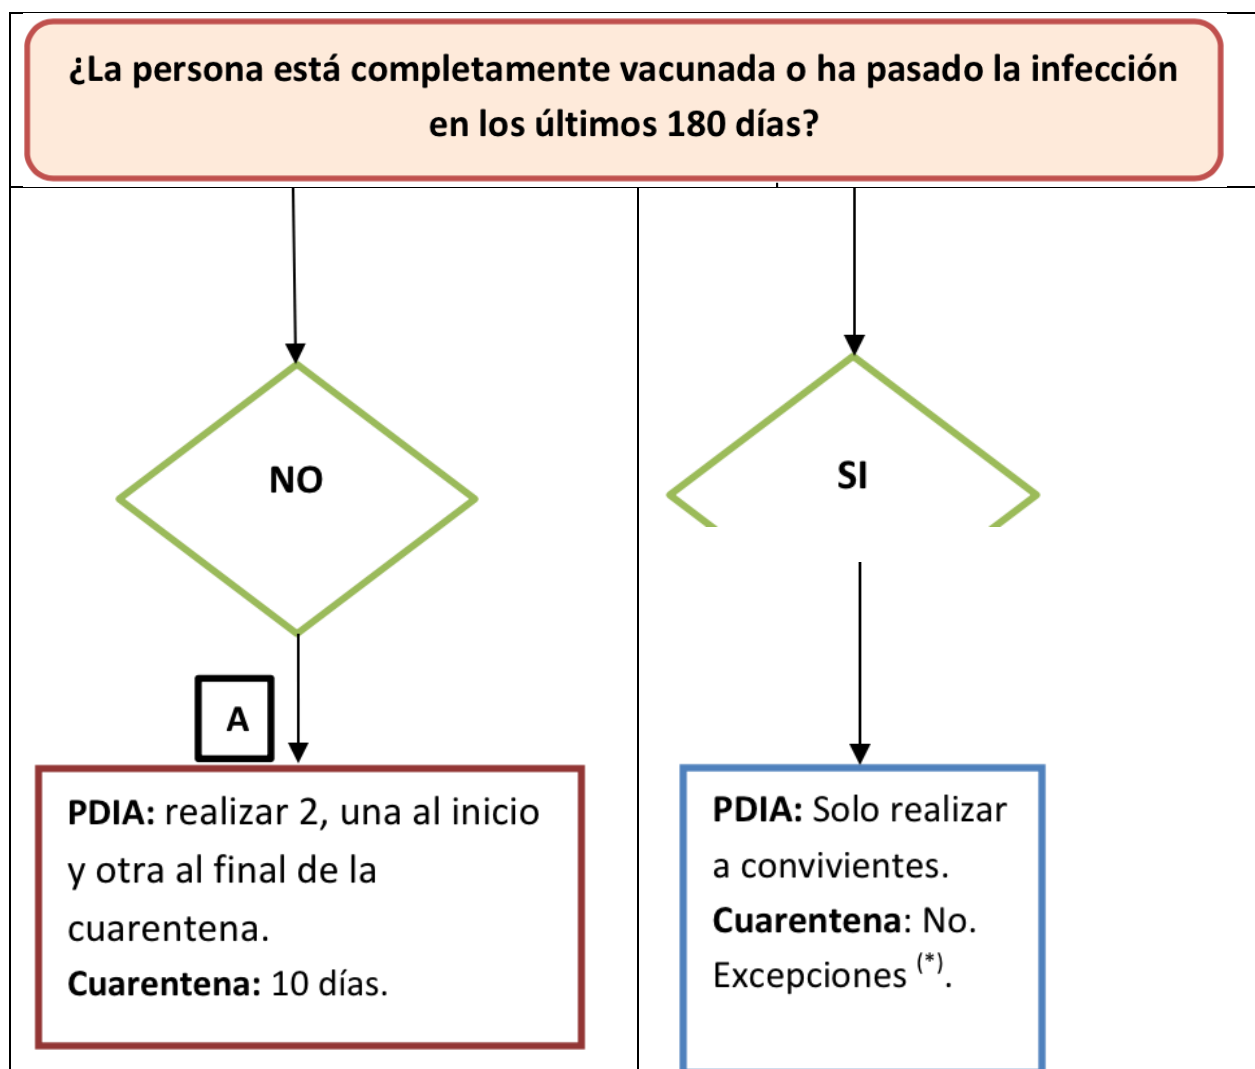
¿La persona está completamente vacunada o ha pasado la infección en los últimos 180 días?

NO

SI

A

**PDIA:** realizar 2, una al inicio y otra al final de la cuarentena.
**Cuarentena:** 10 días.

**PDIA:** Solo realizar a convivientes.
**Cuarentena**: No.
Excepciones $^{(*)}$.